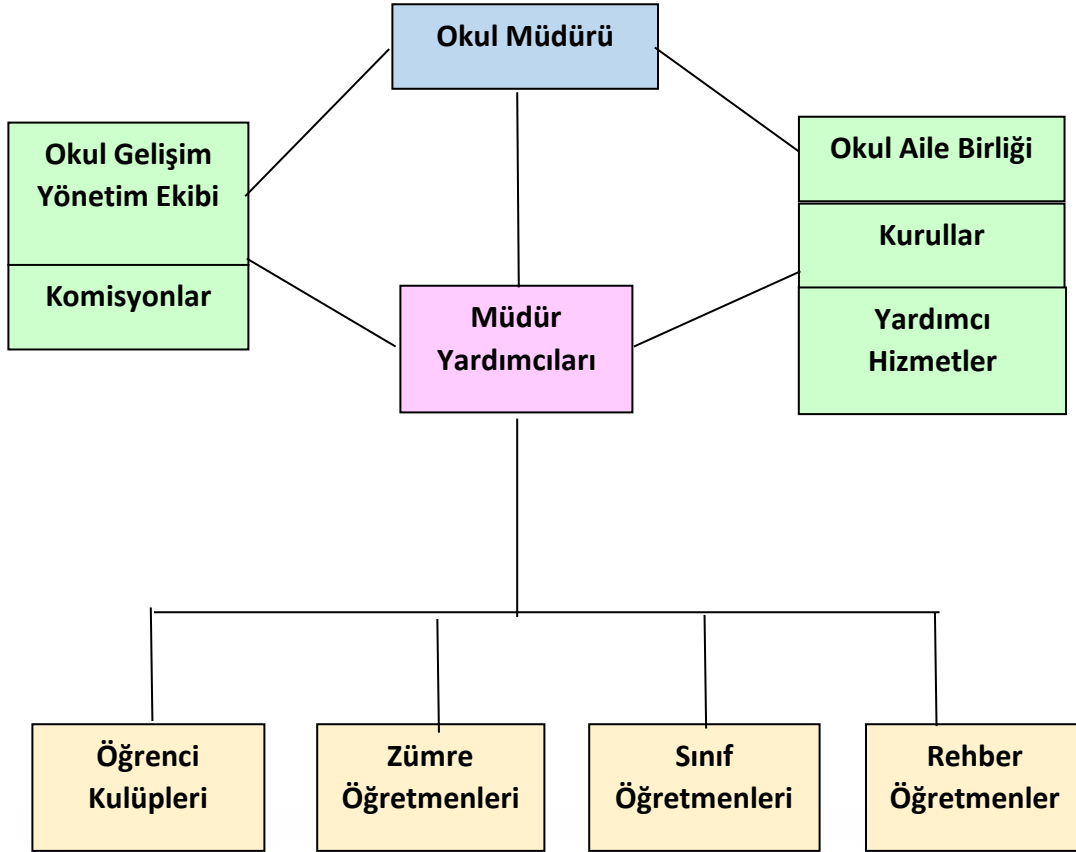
Okul Müdürü

Okul Gelişim Yönetim Ekibi

Komisyonlar

Okul Aile Birliği

Kurullar

Yardımcı Hizmetler

Müdür Yardımcıları

Öğrenci Kulüpleri

Zümre Öğretmenleri

Sınıf Öğretmenleri

Rehber Öğretmenler